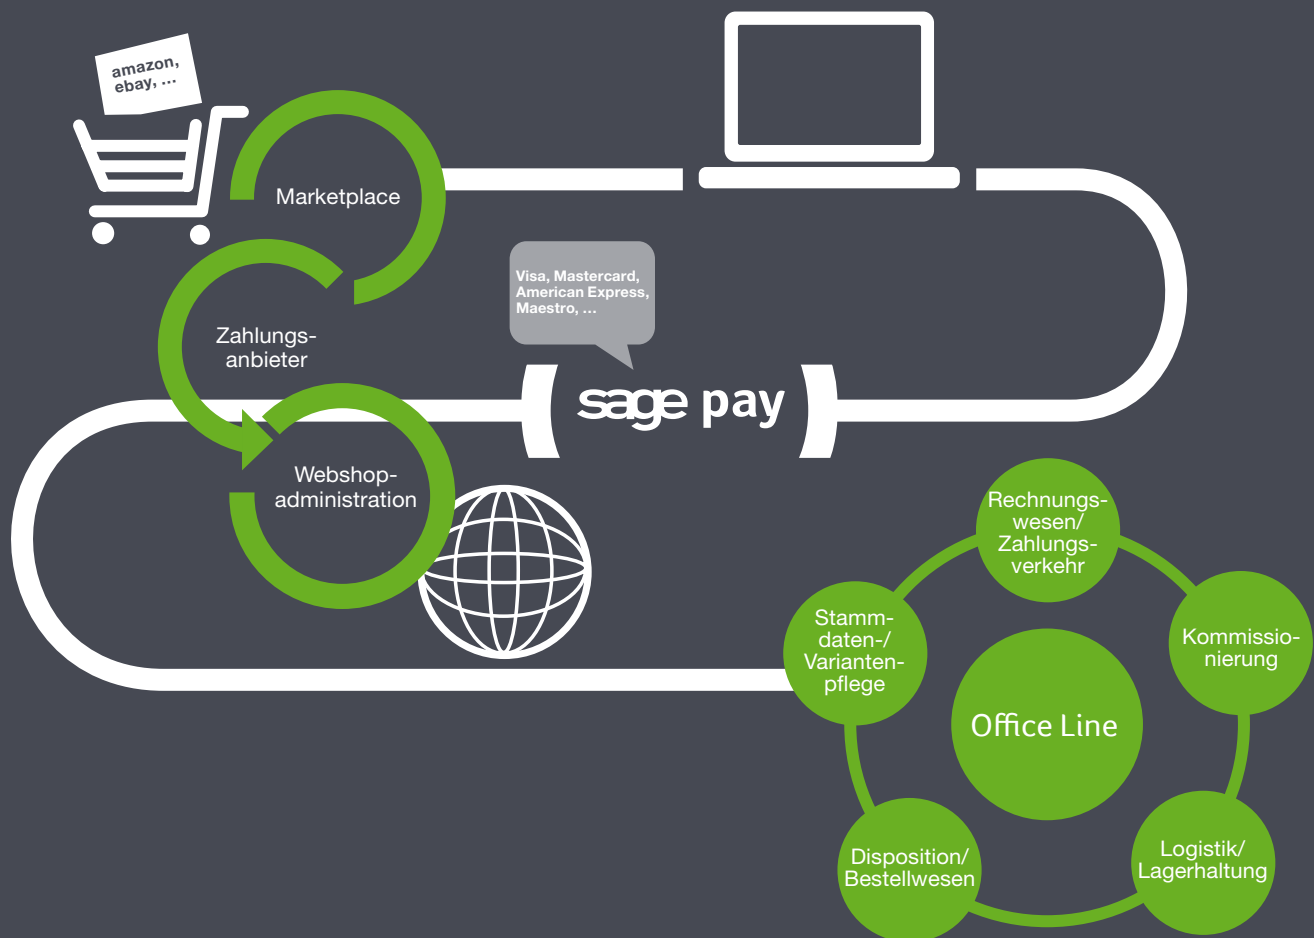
amazon, ebay, ...

Marketplace

Visa, Mastercard, American Express, Maestro, ...

Zahlungs-anbieter

sage pay

Webshop-administration

Rechnungs-wesen/ Zahlungs-verkehr

Kommissio-nierung

Stamm-daten-/ Varianten-pflege

Office Line

Disposition/ Bestellwesen

Logistik/ Lagerhaltung